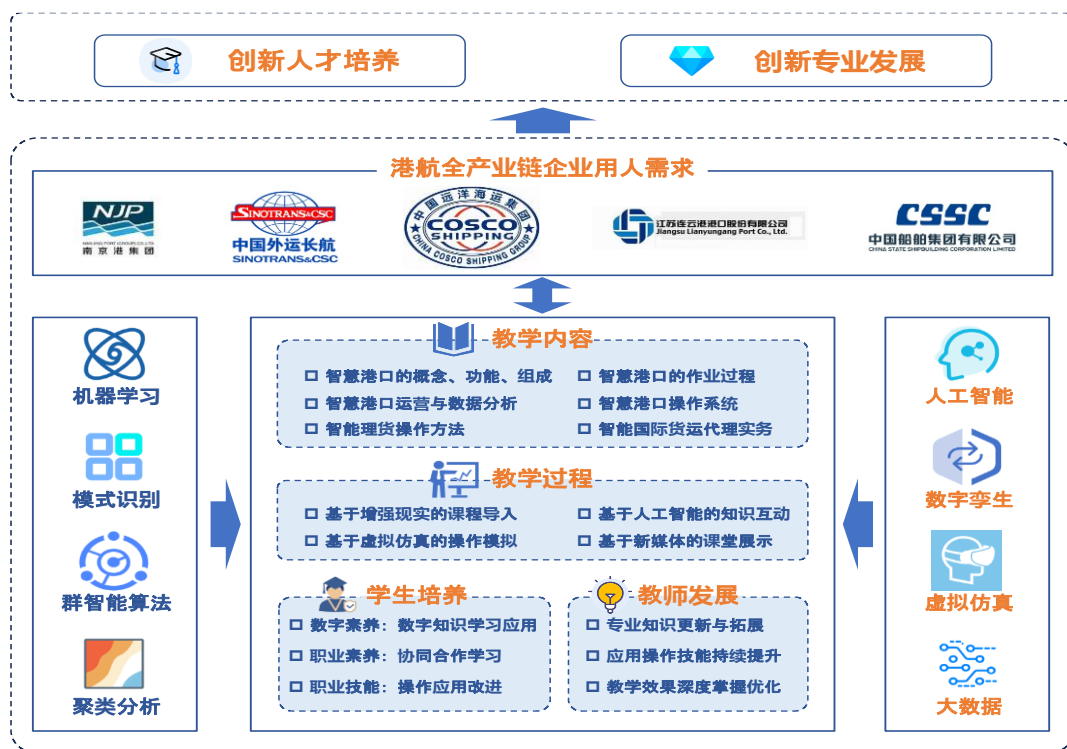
创新人才培养

创新专业发展

港航全产业链企业用人需求

NJP
南京港集团

SINOTRANS&CSC
中国外运长航
SINOTRANS&CSC

中国远洋海运集团
COSCO SHIPPING
CHINA COSCO SHIPPING GROUP

江苏连云港港口股份有限公司
Jiangsu Lianyungang Port Co., Ltd.

CSSC
中国船舶集团有限公司
CHINA STATE SHIPBUILDING CORPORATION LIMITED

机器学习

模式识别

群智能算法

聚类分析

教学内容

智慧港口的概念、功能、组成

智慧港口的作业过程

智慧港口运营与数据分析

智慧港口操作系统

智能理货操作方法

智能国际货运代理实务

教学过程

基于增强现实的课程导入

基于人工智能的知识互动

基于虚拟仿真的操作模拟

基于新媒体的课堂展示

学生培养

数字素养：数字知识学习应用

职业素养：协同合作学习

职业技能：操作应用改进

教师发展

专业知识更新与拓展

应用操作技能持续提升

教学效果深度掌握优化

人工智能

数字孪生

虚拟仿真

大数据